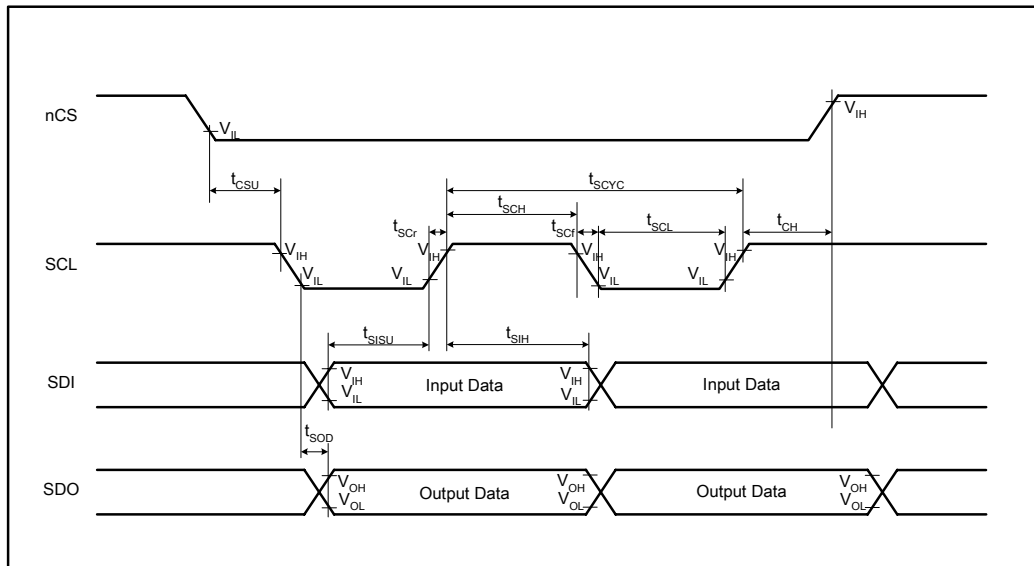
nCS
$V_{IL}$
$V_{IH}$
$t_{CSU}$
$t_{SCYC}$
$t_{SCH}$
$t_{SCr}$
$t_{SCf}$
$t_{SCL}$
$t_{CH}$
SCL
$V_{IH}$
$V_{IL}$
$V_{IL}$
$V_{IH}$
$V_{IH}$
$V_{IL}$
$V_{IL}$
$V_{IH}$
$t_{SISU}$
$t_{SIH}$
SDI
$V_{IH}$
$V_{IL}$
Input Data
$V_{IH}$
$V_{IL}$
Input Data
$t_{SOD}$
SDO
$V_{OH}$
$V_{OL}$
Output Data
$V_{OH}$
$V_{OL}$
Output Data
$V_{OH}$
$V_{OL}$